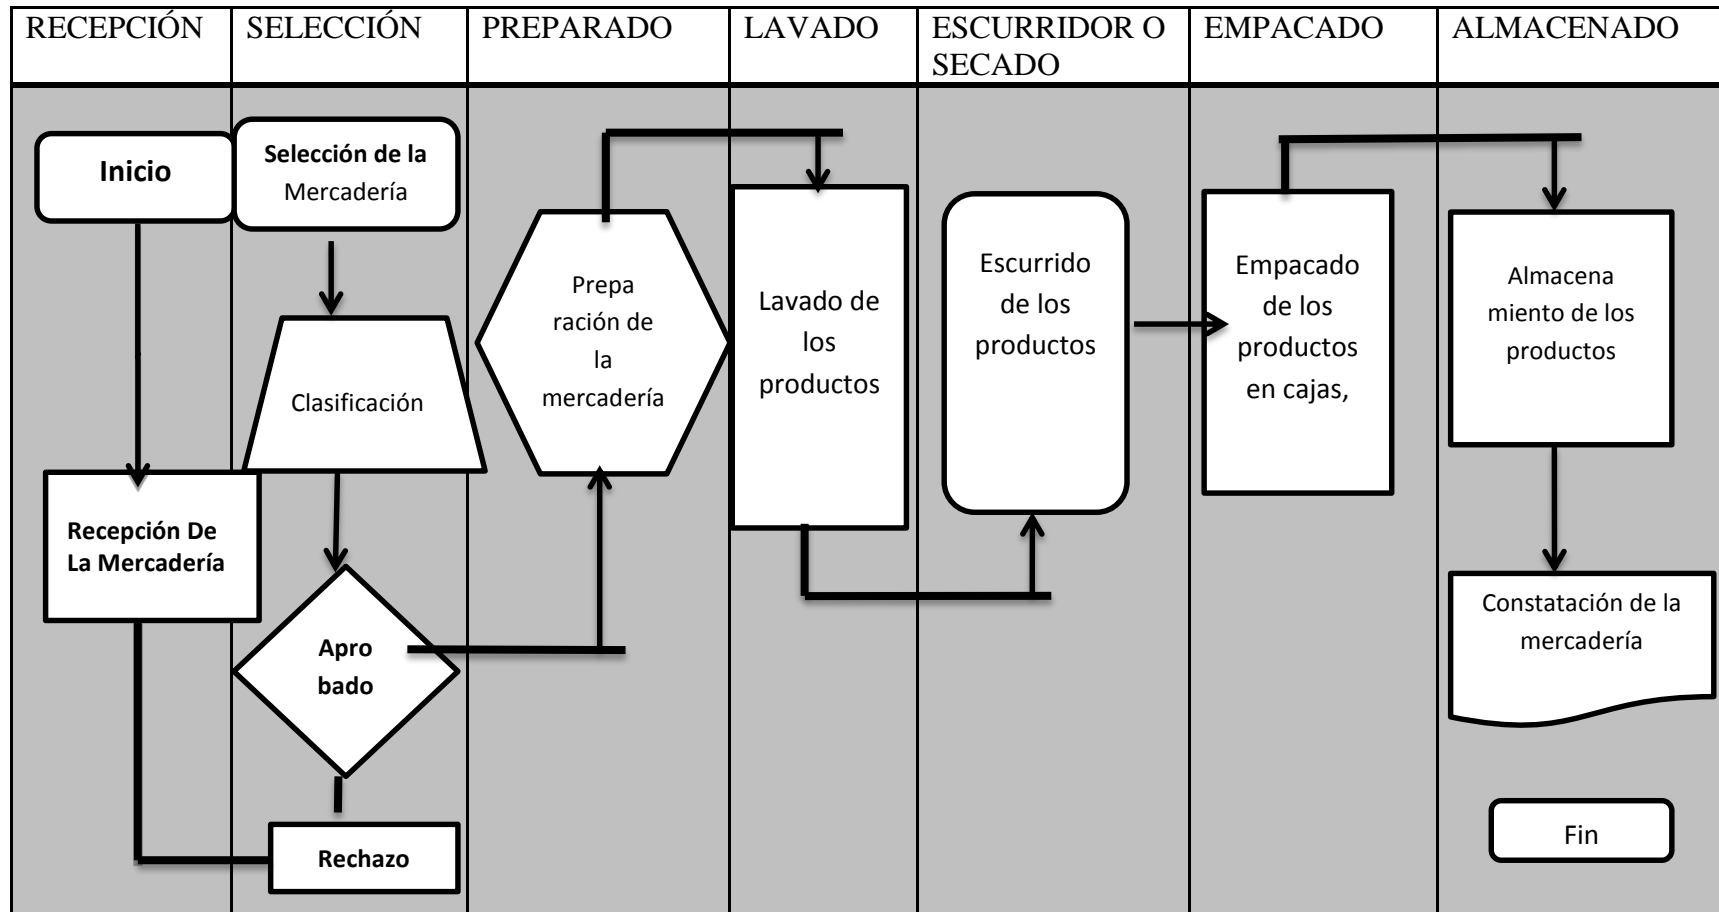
| RECEPCIÓN | SELECCIÓN | PREPARADO | LAVADO | ESCURRIDOR O SECADO | EMPACADO | ALMACENADO |
|---|---|---|---|---|---|---|

Inicio

Selección de la Mercadería

Clasificación

Prepa ración de la mercadería

Lavado de los productos

Escurrido de los productos

Empacado de los productos en cajas,

Almacena miento de los productos

Recepción De La Mercadería

Apro bado

Constatación de la mercadería

Rechazo

Fin